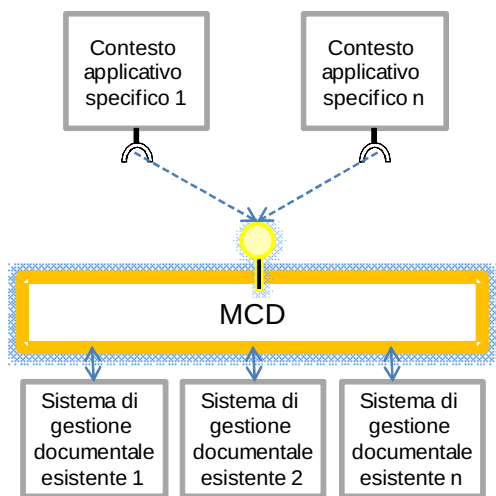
Contesto applicativo specifico 1

Contesto applicativo specifico n

MCD

Sistema di gestione documentale esistente 1

Sistema di gestione documentale esistente 2

Sistema di gestione documentale esistente n